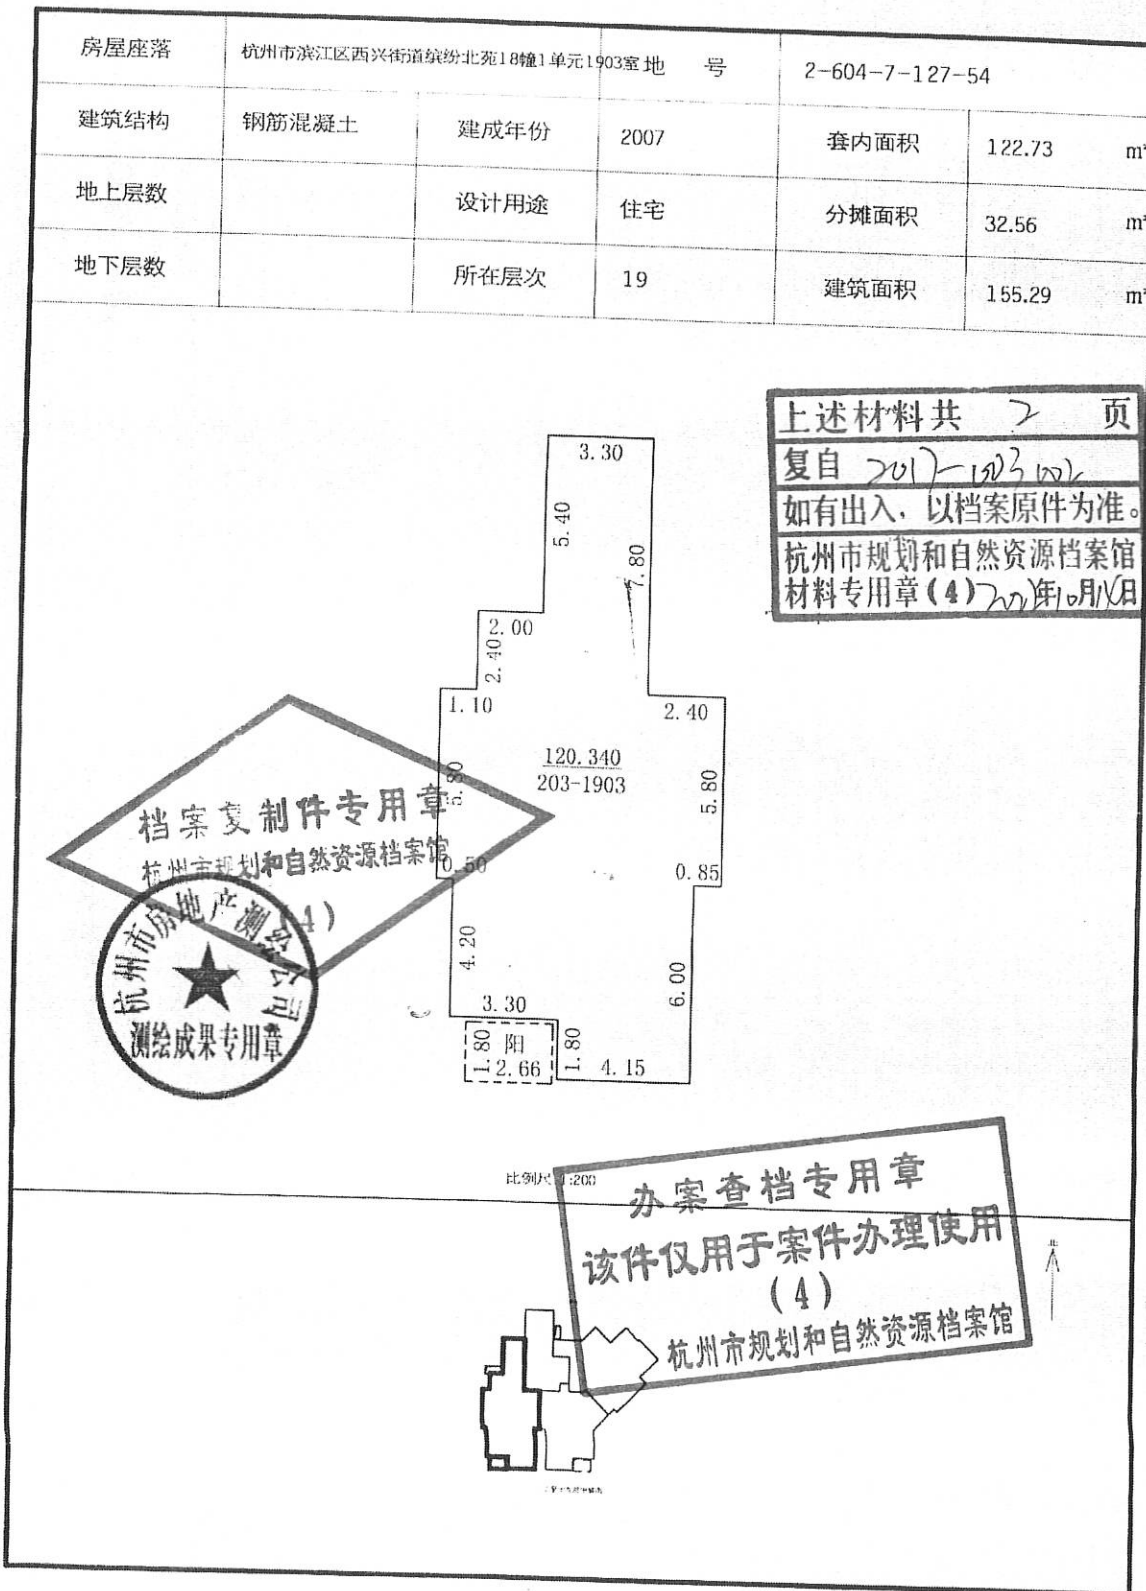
| 房屋座落 | 杭州市滨江区西兴街道缤纷北苑18幢1单元1903室 | 地号 | 2-604-7-127-54 | | |
|---|---|---|---|---|---|
| 建筑结构 | 钢筋混凝土 | 建成年份 | 2007 | 套内面积 | 122.73 m² |
| 地上层数 | | 设计用途 | 住宅 | 分摊面积 | 32.56 m² |
| 地下层数 | | 所在层次 | 19 | 建筑面积 | 155.29 m² |

上述材料共 2 页
复自 2017-1023 1002
如有出入，以档案原件为准。
杭州市规划和自然资源档案馆
材料专用章（4）2021年10月18日

3.30
5.40
7.80
2.00
2.40
1.10
2.40
120.340
203-1903
5.80
5.80
0.50
0.85
4.20
6.00
3.30
1.80
阳
2.66
1.80
4.15

档案复制件专用章
杭州市规划和自然资源档案馆
（4）

杭州市房地产测绘公司
测绘成果专用章

比例尺 1:200

办案查档专用章
该件仅用于案件办理使用
（4）
杭州市规划和自然资源档案馆